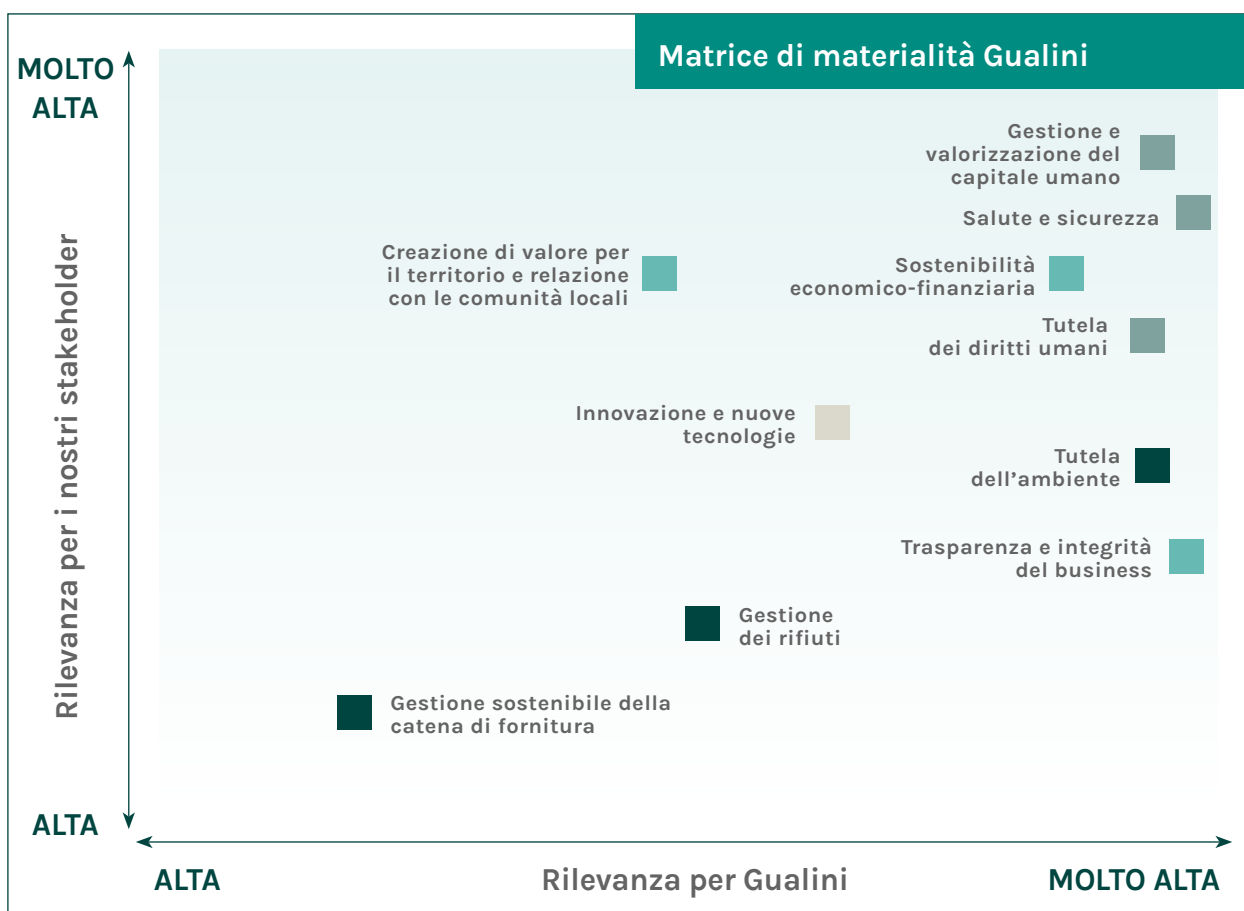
Matrice di materialità Gualini

MOLTO ALTA

Rilevanza per i nostri stakeholder

ALTA

Gestione e valorizzazione del capitale umano

Salute e sicurezza

Creazione di valore per il territorio e relazione con le comunità locali

Sostenibilità economico-finanziaria

Tutela dei diritti umani

Innovazione e nuove tecnologie

Tutela dell'ambiente

Trasparenza e integrità del business

Gestione dei rifiuti

Gestione sostenibile della catena di fornitura

ALTA

Rilevanza per Gualini

MOLTO ALTA